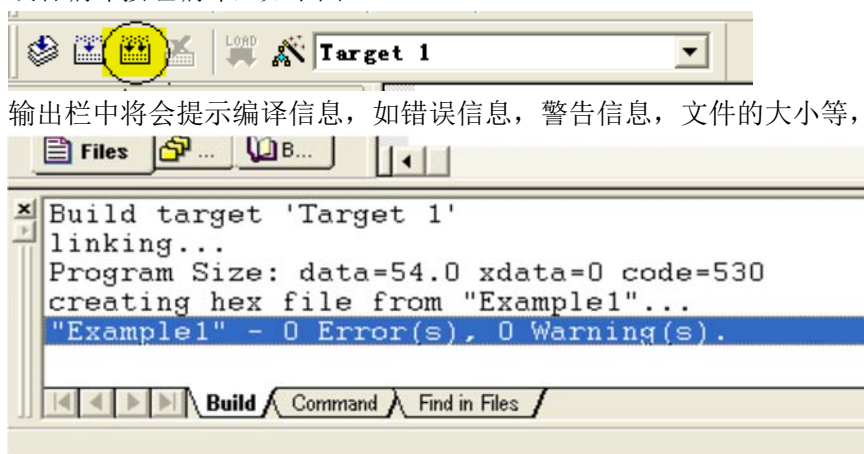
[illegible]

LOAD Target 1

输出栏中将会提示编译信息，如错误信息，警告信息，文件的大小等，

Files ... B...

Build target 'Target 1'
linking...
Program Size: data=54.0 xdata=0 code=530
creating hex file from "Example1"...
"Example1" - 0 Error(s), 0 Warning(s).

Build Command Find in Files